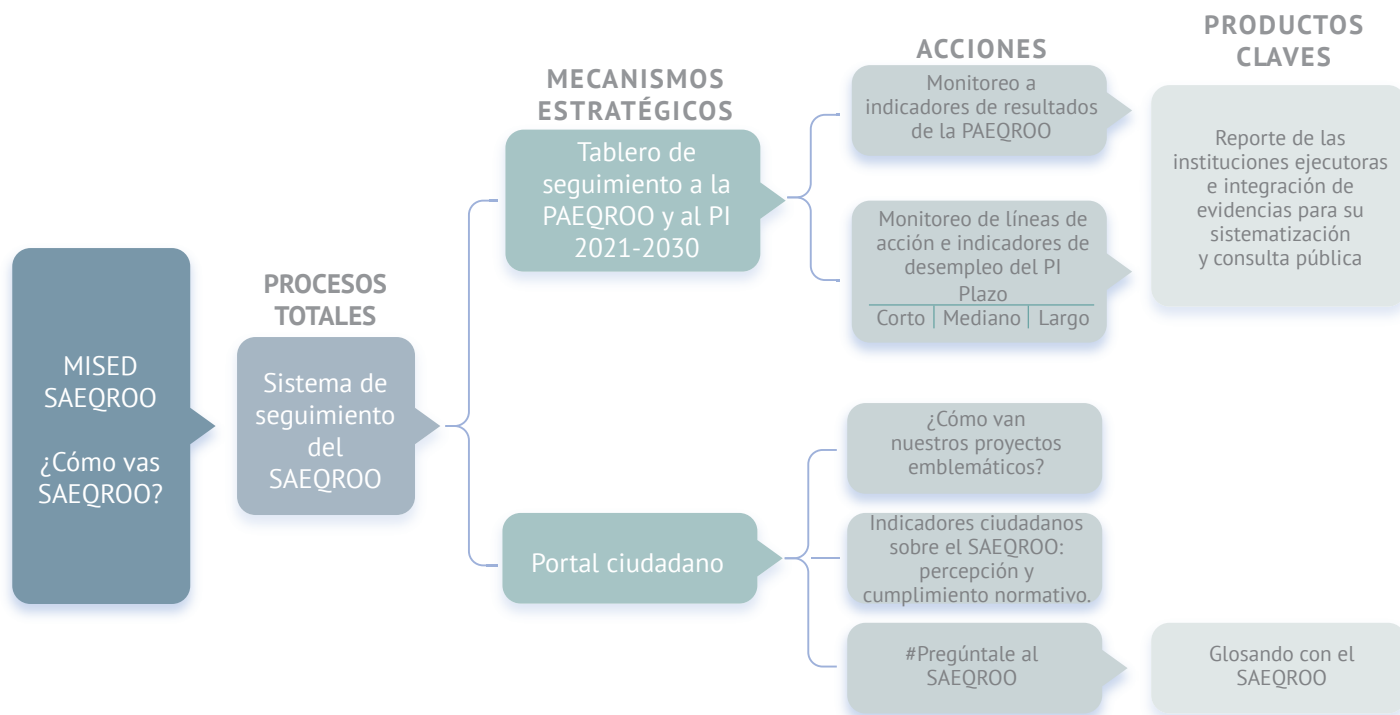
MISED SAEQROO

¿Cómo vas SAEQROO?

PROCESOS TOTALES

Sistema de seguimiento del SAEQROO

MECANISMOS ESTRATÉGICOS

Tablero de seguimiento a la PAEQROO y al PI 2021-2030

Portal ciudadano

ACCIONES

Monitoreo a indicadores de resultados de la PAEQROO

Monitoreo de líneas de acción e indicadores de desempleo del PI

Plazo

| Corto | Mediano | Largo |
|---|---|---|

¿Cómo van nuestros proyectos emblemáticos?

Indicadores ciudadanos sobre el SAEQROO: percepción y cumplimiento normativo.

#Pregúntale al SAEQROO

PRODUCTOS CLAVES

Reporte de las instituciones ejecutoras e integración de evidencias para su sistematización y consulta pública

Glosando con el SAEQROO